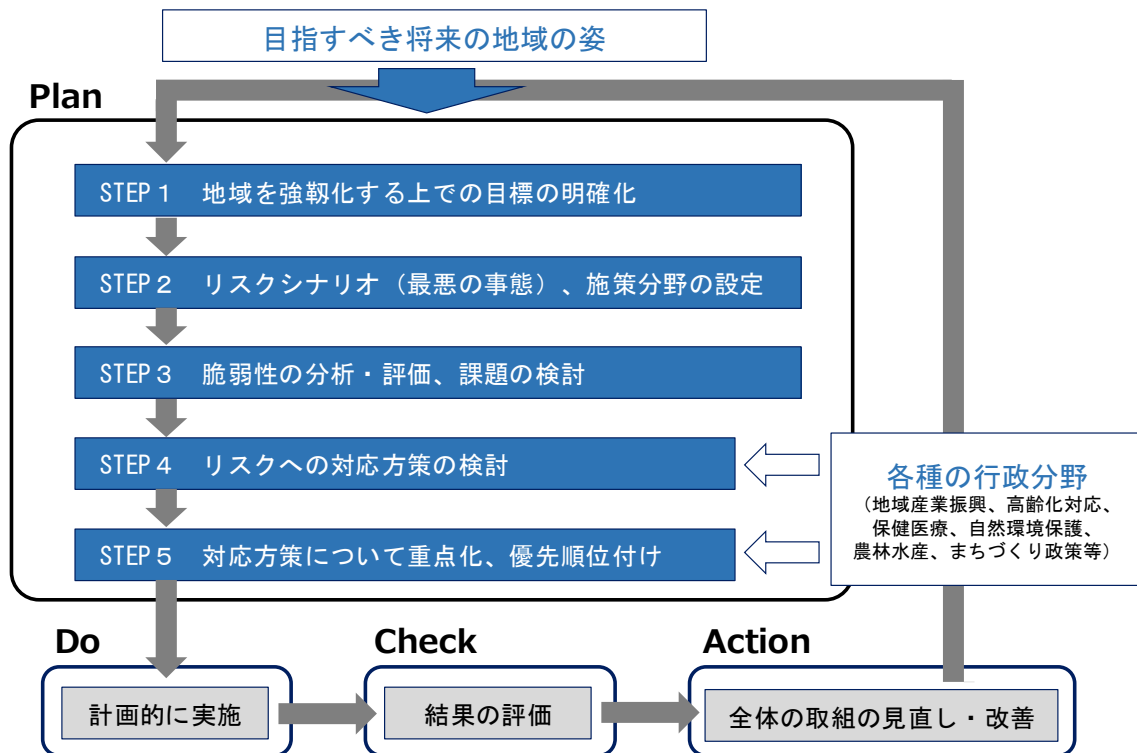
目指すべき将来の地域の姿

Plan

STEP１　地域を強靭化する上での目標の明確化

STEP２　リスクシナリオ（最悪の事態）、施策分野の設定

STEP３　脆弱性の分析・評価、課題の検討

STEP４　リスクへの対応方策の検討

STEP５　対応方策について重点化、優先順位付け

各種の行政分野
（地域産業振興、高齢化対応、保健医療、自然環境保護、農林水産、まちづくり政策等）

Do

計画的に実施

Check

結果の評価

Action

全体の取組の見直し・改善